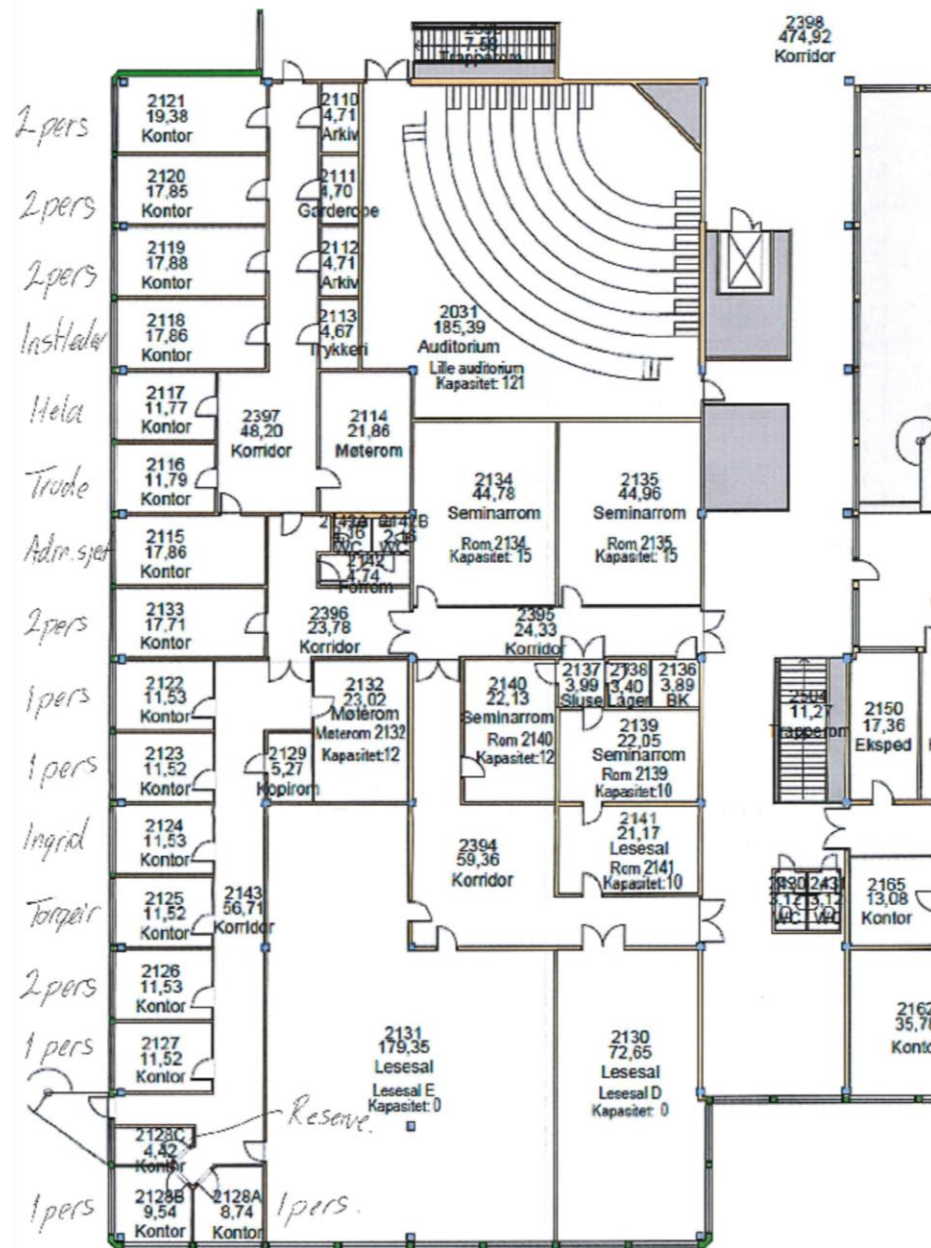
2398
474,92
Korridor

7,59
Trapperom

2121
19,38
Kontor

2-pers

2110
4,71
Arkiv

2120
17,85
Kontor

2pers

2111
4,70
Garderobe

2119
17,88
Kontor

2pers

2112
4,71
Arkiv

2118
17,86
Kontor

Instituttleder

2113
4,67
Trykkeri

2031
185,39
Auditorium
Lille auditorium
Kapasitet: 121

2117
11,77
Kontor

Hela

2397
48,20
Korridor

2114
21,86
Møterom

2116
11,79
Kontor

Trude

2134
44,78
Seminarrom
Rom 2134
Kapasitet: 15

2135
44,96
Seminarrom
Rom 2135
Kapasitet: 15

2115
17,86
Kontor

Adm.sjef

2142A
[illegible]
WC

2142B
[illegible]
WC

2142
4,74
Forrom

2133
17,71
Kontor

2pers

2396
23,78
Korridor

2395
24,33
Korridor

2122
11,53
Kontor

1pers

2132
23,02
Møterom
Møterom 2132
Kapasitet:12

2140
22,13
Seminarrom
Rom 2140
Kapasitet:12

2137
3,99
Sluse

2138
3,40
Lager

2136
3,89
BK

2139
22,05
Seminarrom
Rom 2139
Kapasitet:10

2304
11,27
Trapperom

2150
17,36
Eksped

2123
11,52
Kontor

1pers

2129
5,27
Kopirom

2124
11,53
Kontor

Ingrid

2394
59,36
Korridor

2141
21,17
Lesesal
Rom 2141
Kapasitet:10

2125
11,52
Kontor

Torgeir

2143
56,71
Korridor

2130
3,12
WC

2431
3,12
WC

2165
13,08
Kontor

2126
11,53
Kontor

2pers

2127
11,52
Kontor

1 pers

2131
179,35
Lesesal
Lesesal E
Kapasitet: 0

2130
72,65
Lesesal
Lesesal D
Kapasitet: 0

2162
35,7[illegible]
Konto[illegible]

Reserve.

2128C
4,42
Kontor

2128B
9,54
Kontor

1pers

2128A
8,74
Kontor

1pers.